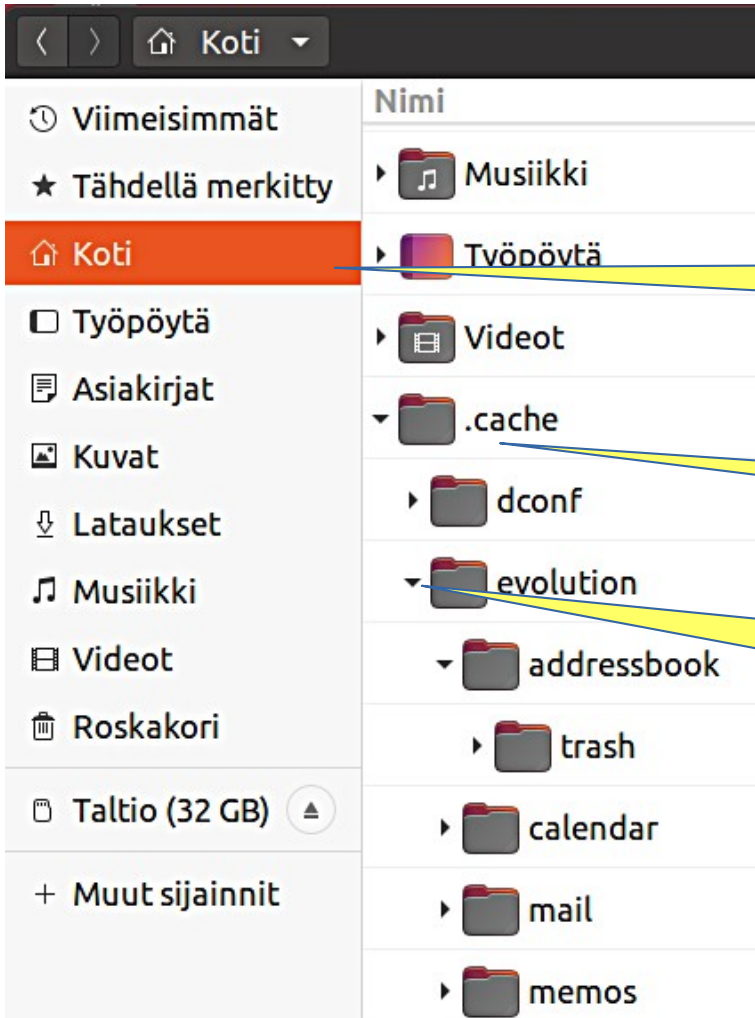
Koti

Viimeisimmät
Tähdellä merkitty
Koti
Työpöytä
Asiakirjat
Kuvat
Lataukset
Musiikki
Videot
Roskakori
Taltio (32 GB)
+ Muut sijainnit

Nimi
Musiikki
Työpöytä
Videot
.cache
dconf
evolution
addressbook
trash
calendar
mail
memos